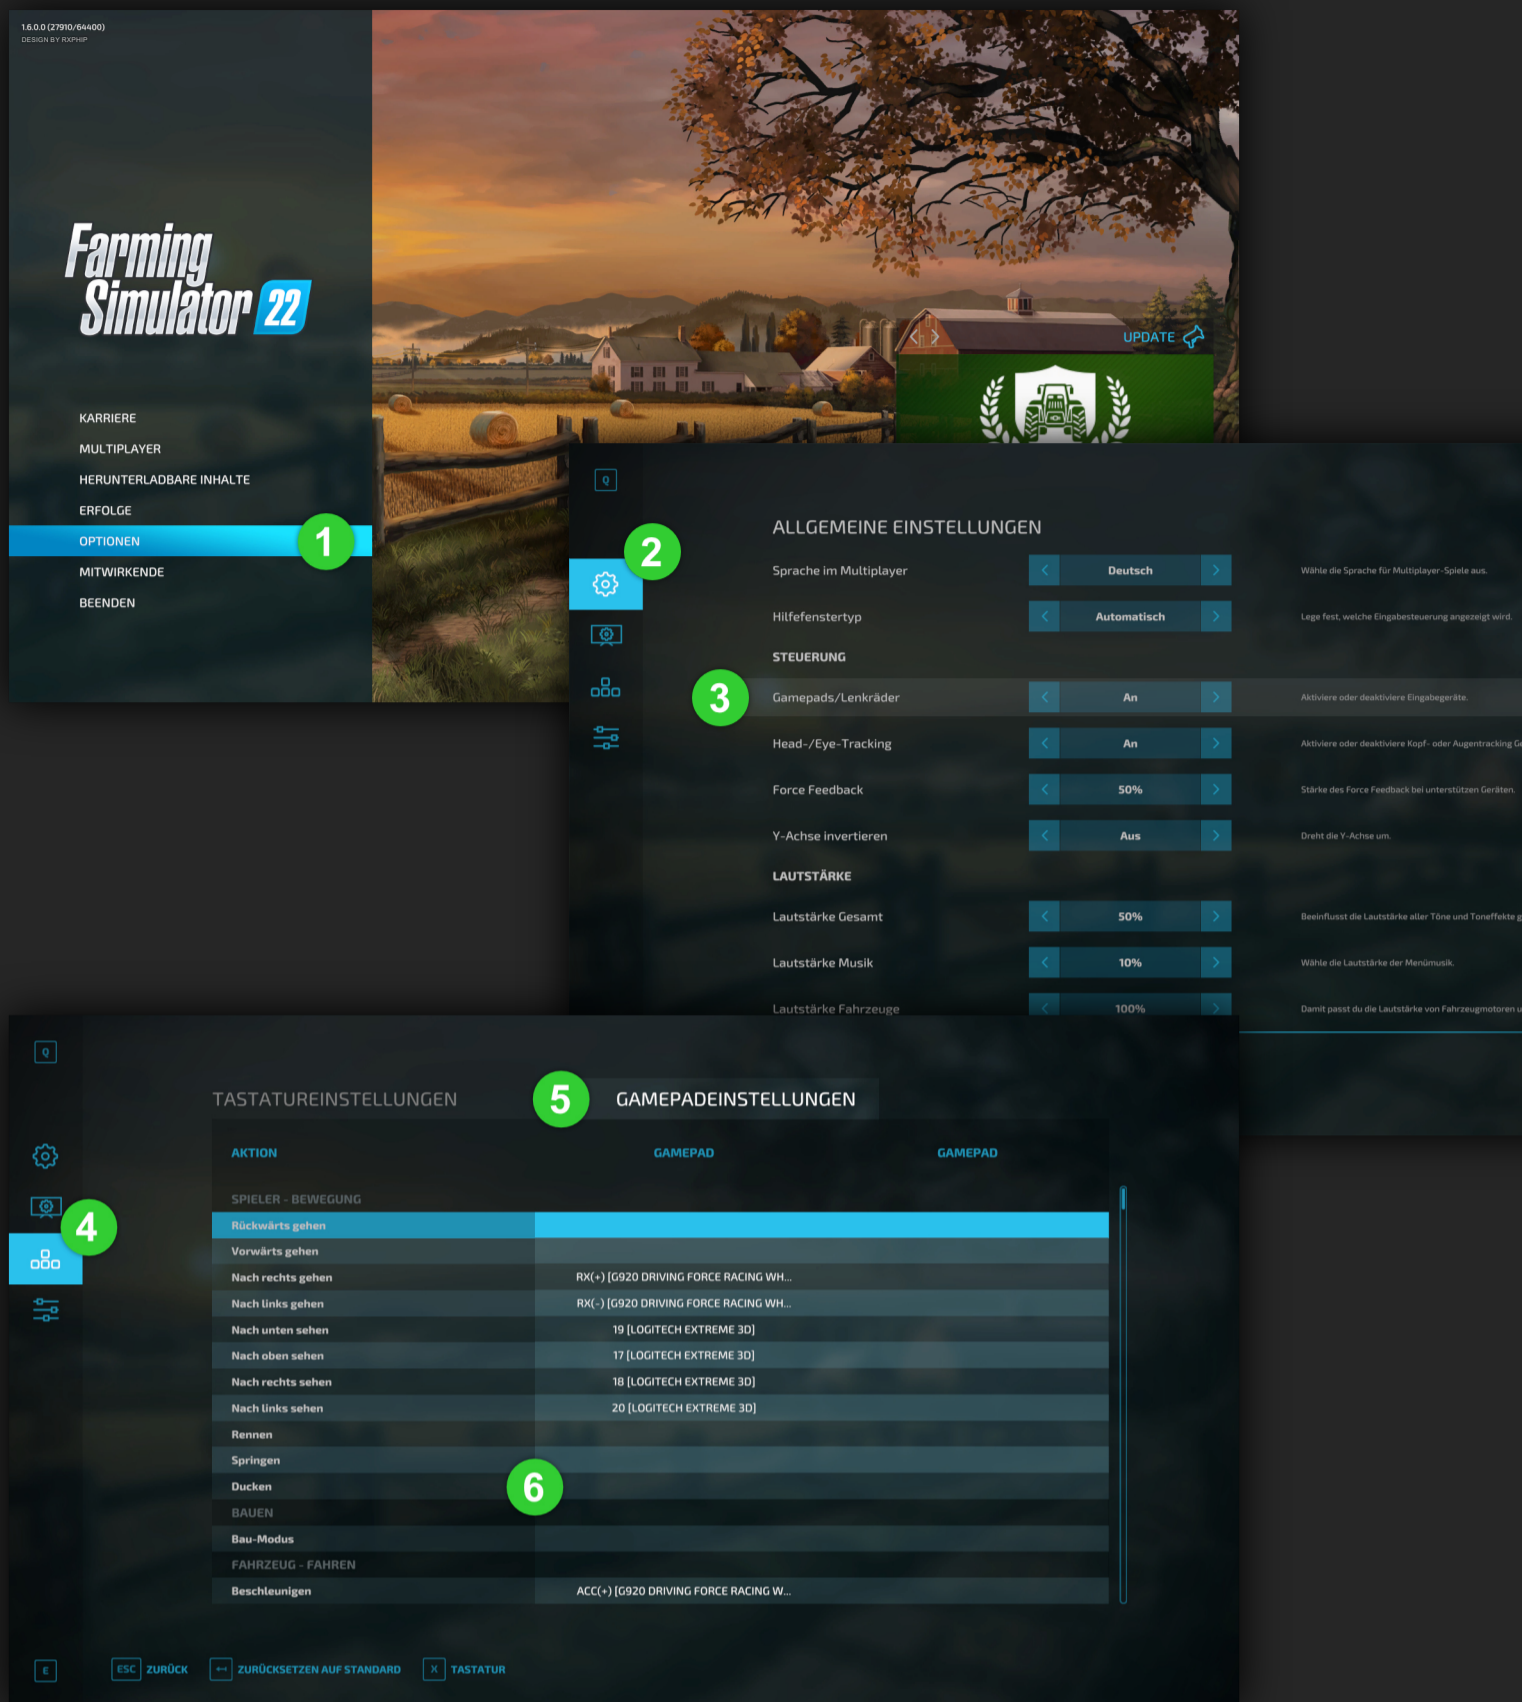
1.6.0.0 (27910/64400)
DESIGN BY RXPHIP

Farming Simulator 22

KARRIERE
MULTIPLAYER
HERUNTERLADBARE INHALTE
ERFOLGE
OPTIONEN
MITWIRKENDE
BEENDEN

1

UPDATE

Q

2

ALLGEMEINE EINSTELLUNGEN

| | | |
|---|---|---|
| Sprache im Multiplayer | Deutsch | Wähle die Sprache für Multiplayer-Spiele aus. |
| Hilfefenstertyp | Automatisch | Lege fest, welche Eingabesteuerung angezeigt wird. |
| STEUERUNG | | |
| Gamepads/Lenkräder | An | Aktiviere oder deaktiviere Eingabegeräte. |
| Head-/Eye-Tracking | An | Aktiviere oder deaktiviere Kopf- oder Augentracking G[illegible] |
| Force Feedback | 50% | Stärke des Force Feedback bei unterstützten Geräten. |
| Y-Achse invertieren | Aus | Dreht die Y-Achse um. |
| LAUTSTÄRKE | | |
| Lautstärke Gesamt | 50% | Beeinflusst die Lautstärke aller Töne und Toneffekte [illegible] |
| Lautstärke Musik | 10% | Wähle die Lautstärke der Menümusik. |
| Lautstärke Fahrzeuge | 100% | Damit passt du die Lautstärke von Fahrzeugmotoren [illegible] |

3

Q

4

TASTATUREINSTELLUNGEN 5 GAMEPADEINSTELLUNGEN

| AKTION | GAMEPAD | GAMEPAD |
|---|---|---|
| SPIELER - BEWEGUNG | | |
| Rückwärts gehen | | |
| Vorwärts gehen | | |
| Nach rechts gehen | RX(+) [G920 DRIVING FORCE RACING WH... | |
| Nach links gehen | RX(-) [G920 DRIVING FORCE RACING WH... | |
| Nach unten sehen | 19 [LOGITECH EXTREME 3D] | |
| Nach oben sehen | 17 [LOGITECH EXTREME 3D] | |
| Nach rechts sehen | 18 [LOGITECH EXTREME 3D] | |
| Nach links sehen | 20 [LOGITECH EXTREME 3D] | |
| Rennen | | |
| Springen | | |
| Ducken | | |
| BAUEN | | |
| Bau-Modus | | |
| FAHRZEUG - FAHREN | | |
| Beschleunigen | ACC(+) [G920 DRIVING FORCE RACING W... | |

6

E ESC ZURÜCK ↔ ZURÜCKSETZEN AUF STANDARD X TASTATUR